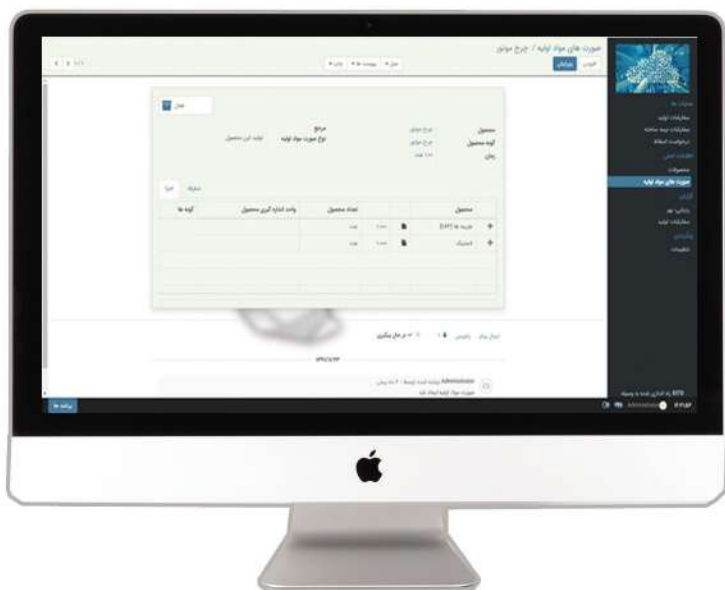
صورت های مواد اولیه / چرخ موتور

ویرایش

محصول
گونه محصول
زمان

چرخ موتور
چرخ موتور

مرجع
نوع صورت مواد اولیه

تولید این محصول

اجزا

محصول
تعداد محصول
واحد اندازه گیری محصول
گونه ها

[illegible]
لاستیک

ارسال پیام
در حال پیگیری

Administrator
صورت مواد اولیه ایجاد شد

صورت ها
سفارشات تولید
صورت های مواد اولیه
گزارش
پیکربندی
تنظیمات

Administrator